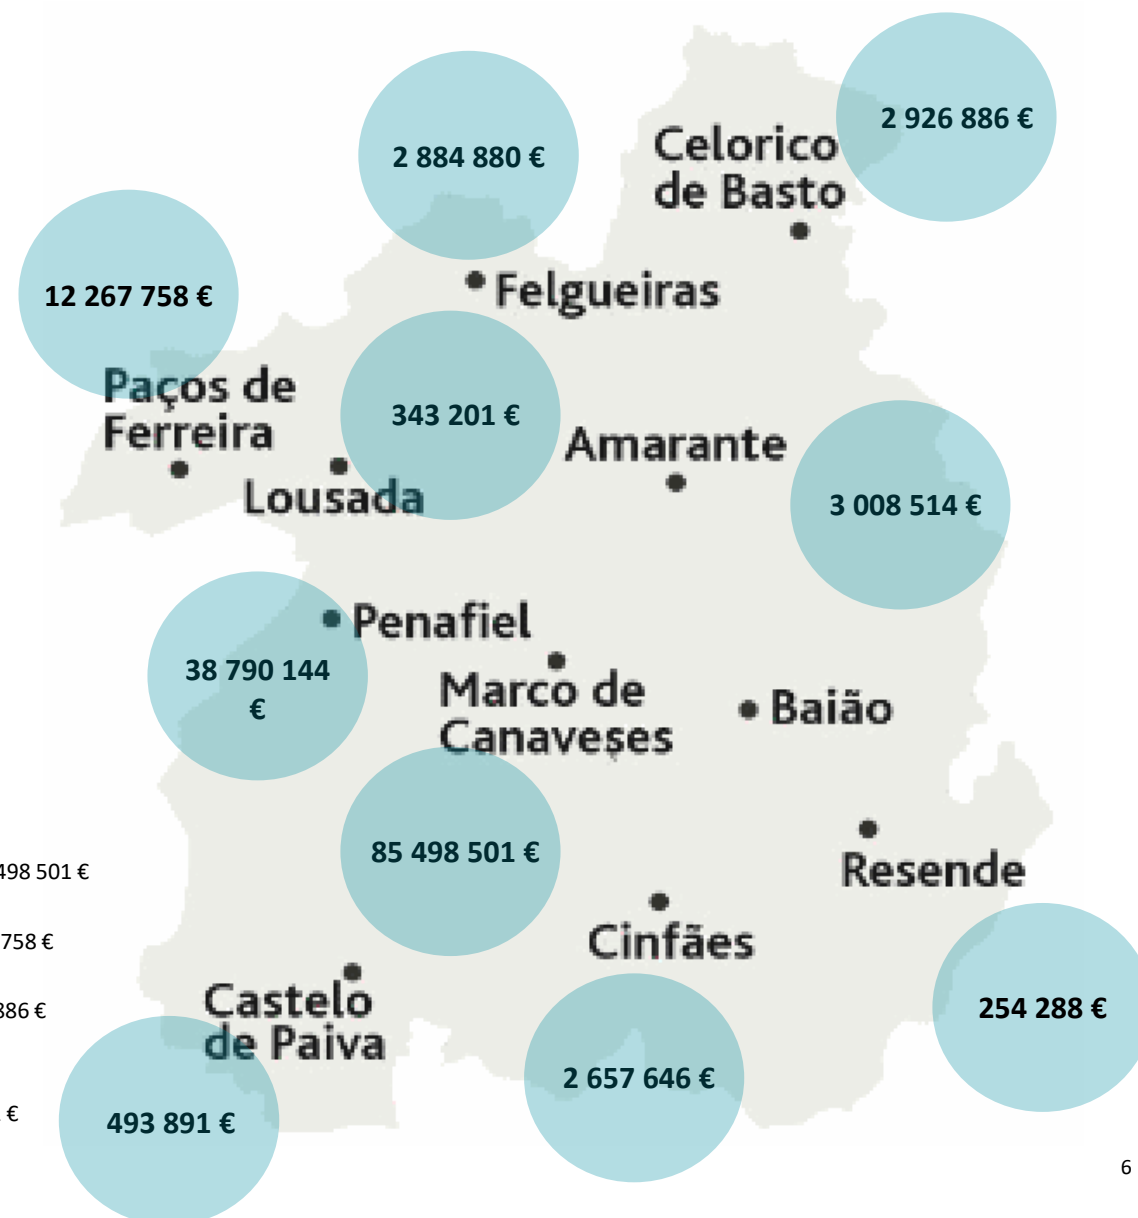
2 884 880 €

Celorico de Basto

2 926 886 €

12 267 758 €

Felgueiras

Paços de Ferreira

343 201 €

Amarante

Lousada

3 008 514 €

Penafiel

38 790 144 €

Marco de Canaveses

Baião

85 498 501 €

498 501 €

Resende

758 €

Cinfães

886 €

Castelo de Paiva

254 288 €

€

493 891 €

2 657 646 €

6